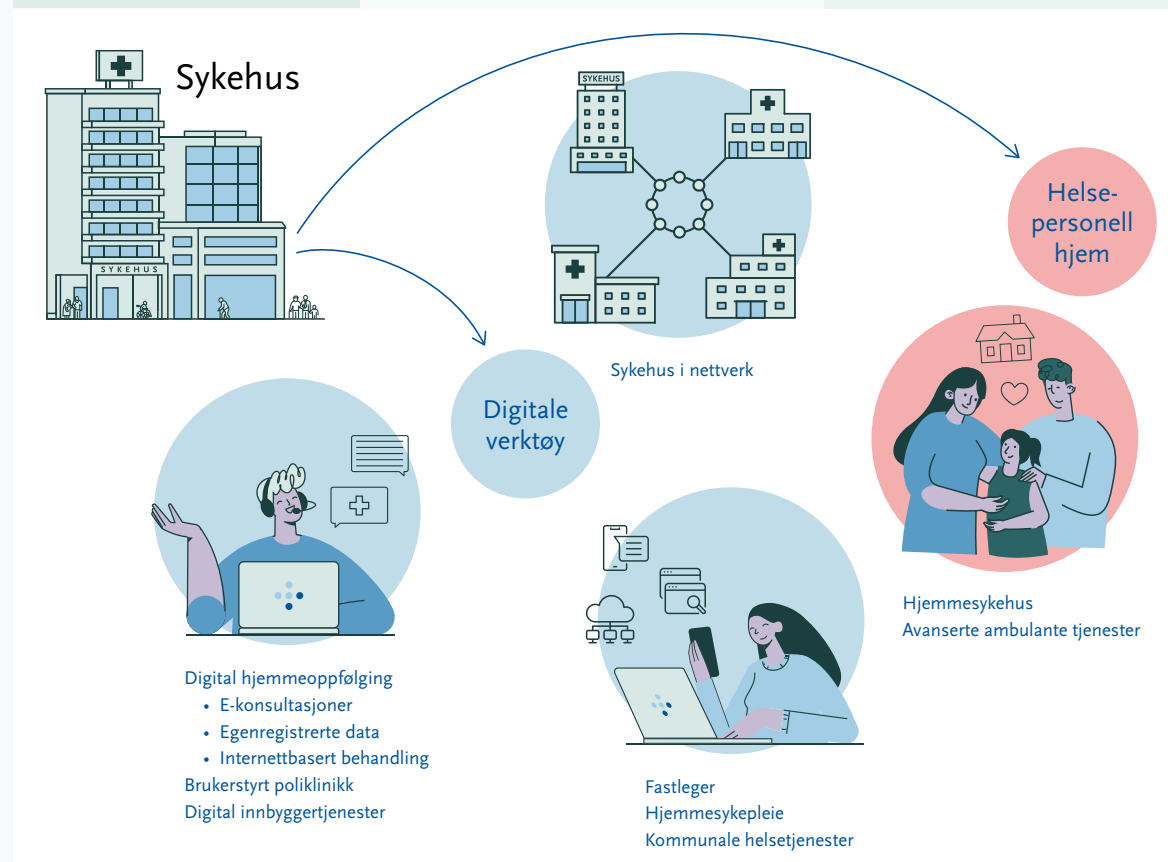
Sykehus

SYKEHUS

SYKEHUS

Sykehus i nettverk

Helse-personell hjem

Digitale verktøy

Digital hjemmeoppfølging
• E-konsultasjoner
• Egenregistrerte data
• Internettbasert behandling
Brukerstyrt poliklinikk
Digital innbyggertjenester

Fastleger
Hjemmesykepleie
Kommunale helsetjenester

Hjemmesykehus
Avanserte ambulante tjenester